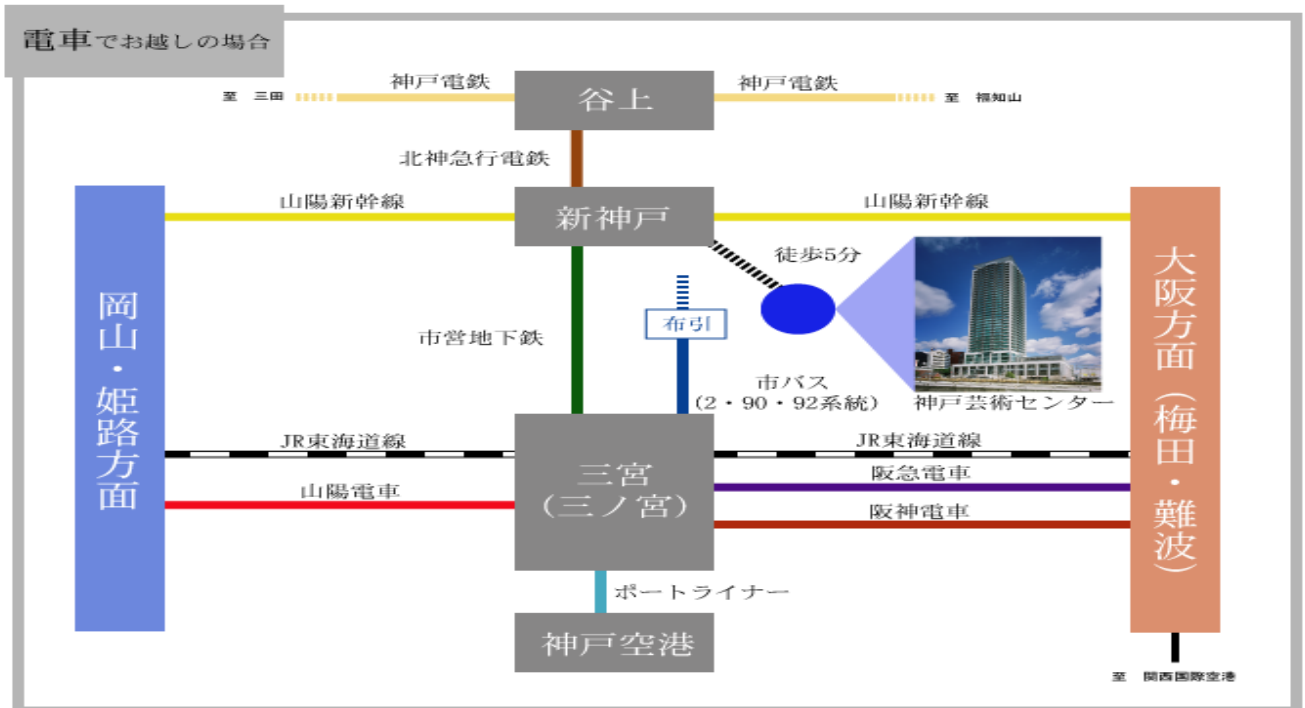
電車でお越しの場合

至　三田

神戸電鉄

谷上

神戸電鉄

至　福知山

北神急行電鉄

山陽新幹線

新神戸

山陽新幹線

岡山・姫路方面

徒歩5分

大阪方面（梅田・難波）

布引

市営地下鉄

市バス（2・90・92系統）

神戸芸術センター

JR東海道線

三宮（三ノ宮）

JR東海道線

阪急電車

山陽電車

阪神電車

ポートライナー

神戸空港

至　関西国際空港